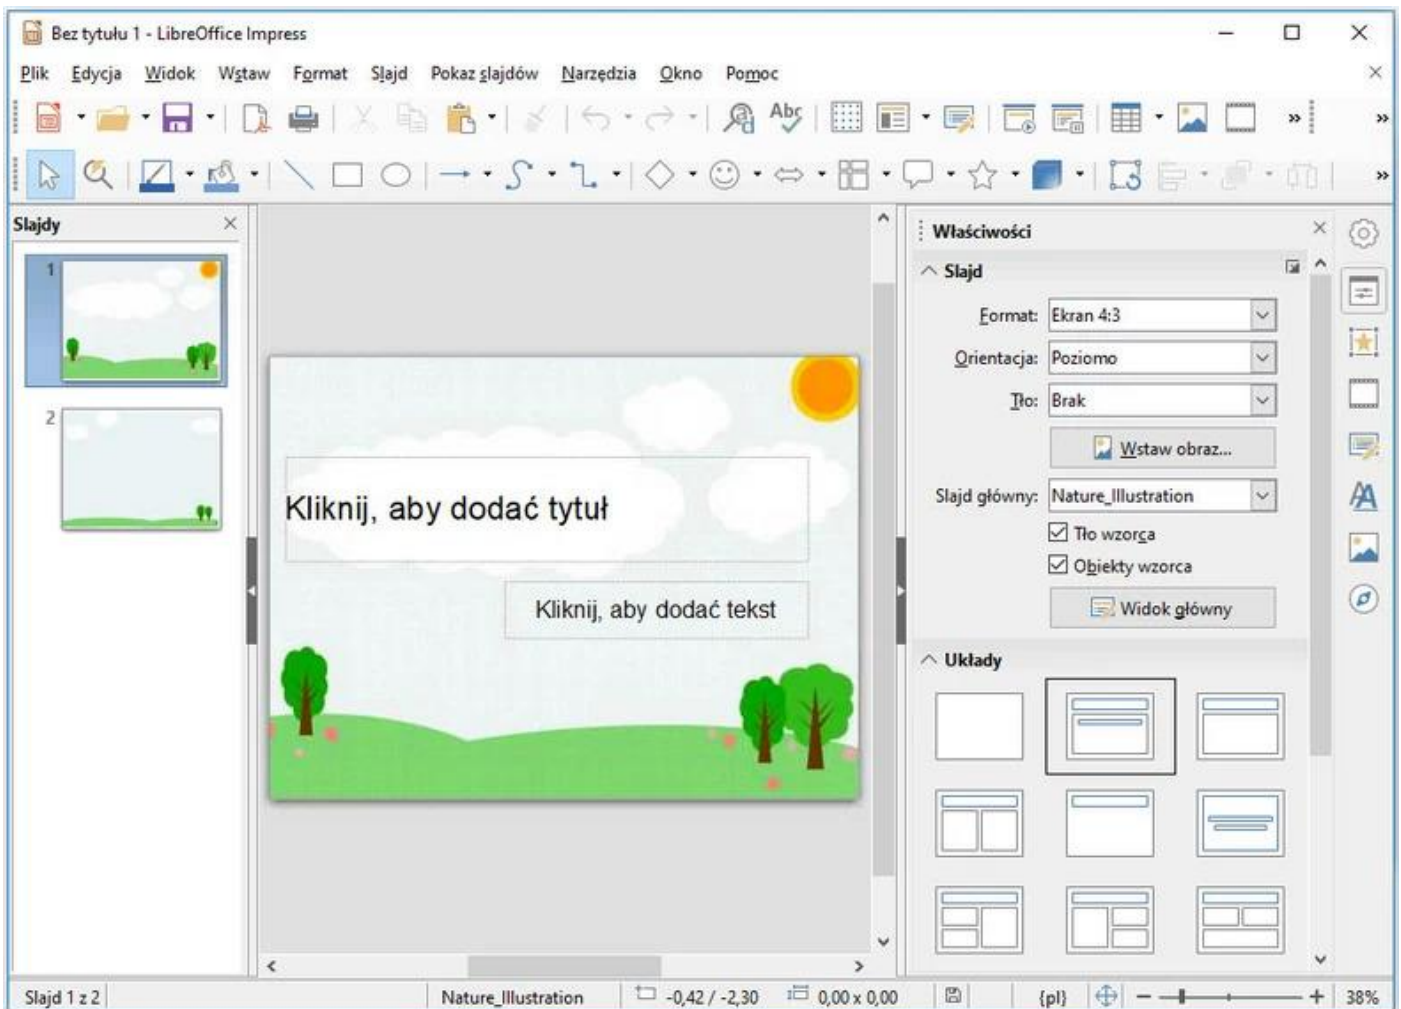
Bez tytułu 1 - LibreOffice Impress

Plik Edycja Widok Wstaw Format Slajd Pokaz slajdów Narzędzia Okno Pomoc

Slajdy

1

2

Kliknij, aby dodać tytuł

Kliknij, aby dodać tekst

Właściwości

Slajd

Format: Ekran 4:3

Orientacja: Poziomo

Tło: Brak

Wstaw obraz...

Slajd główny: Nature_Illustration

Tło wzorca

Obiekty wzorca

Widok główny

Układy

Slajd 1 z 2 Nature_Illustration -0,42 / -2,30 0,00 x 0,00 {pl} 38%